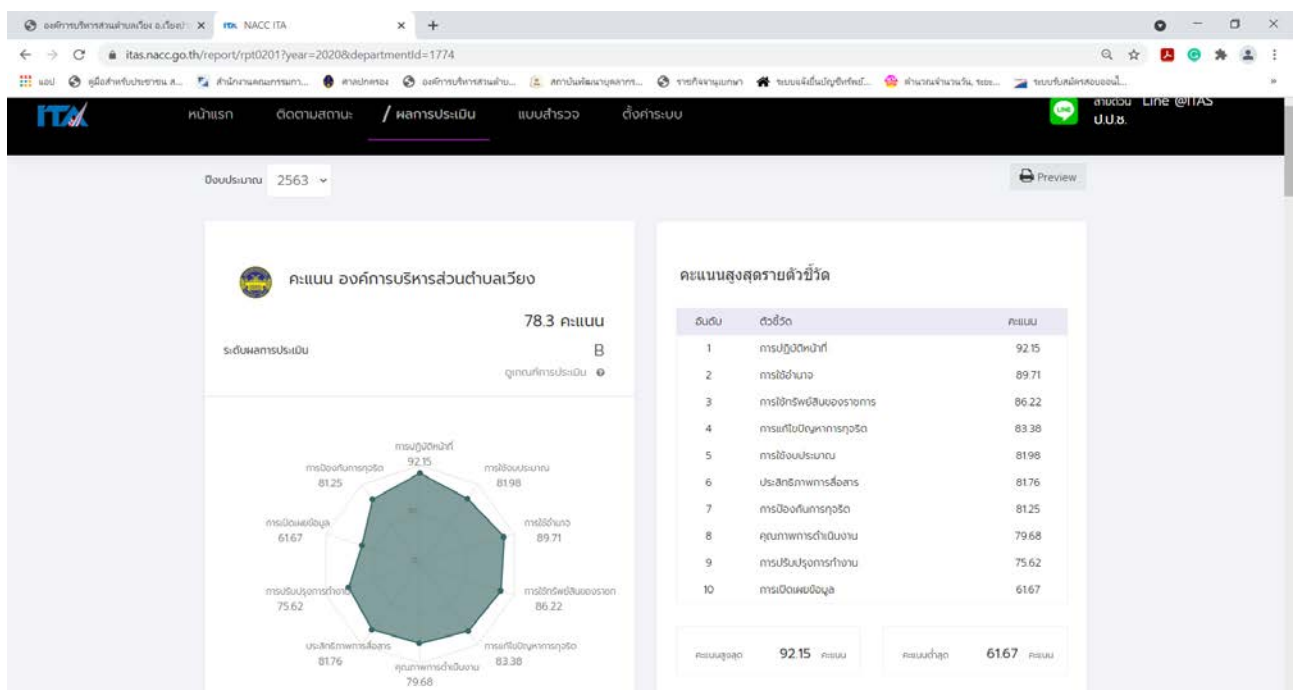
องค์การบริหารส่วนตำบลเวียง อ.เวียงป่า × NACC ITA × +

itas.nacc.go.th/report/rpt0201?year=2020&departmentId=1774

แอป คู่มือสำหรับประชาชน ส... สำนักงานคณะกรรมการ... ศาลปกครอง องค์การบริหารส่วนตำบ... สถาบันพัฒนาบุคลากร... รายกิจจานุเบกษา ระบบแจ้งยื่นบัญชีทรัพย์... สำนวนจำนวนวัน ระยะ... ระบบรับสมัครสอบออนไ...

ITA หน้าแรก ติดตามสถานะ / ผลการประเมิน แบบสำรวจ ตั้งค่าระบบ สายด่วน Line @ITAS ป.ป.ช.

ปีงบประมาณ 2563

Preview

คะแนน องค์การบริหารส่วนตำบลเวียง

78.3 คะแนน

ระดับผลการประเมิน B

ดูเกณฑ์การประเมิน

การปฏิบัติหน้าที่ 92.15
การใช้งบประมาณ 81.98
การใช้อำนาจ 89.71
การใช้ทรัพย์สินของราชการ 86.22
การแก้ไขปัญหาการทุจริต 83.38
คุณภาพการดำเนินงาน 79.68
ประสิทธิภาพการสื่อสาร 81.76
การปรับปรุงการทำงาน 75.62
การเปิดเผยข้อมูล 61.67
การป้องกันการทุจริต 81.25

คะแนนสูงสุดรายตัวชี้วัด

| อันดับ | ตัวชี้วัด | คะแนน |
|---|---|---|
| 1 | การปฏิบัติหน้าที่ | 92.15 |
| 2 | การใช้อำนาจ | 89.71 |
| 3 | การใช้ทรัพย์สินของราชการ | 86.22 |
| 4 | การแก้ไขปัญหาการทุจริต | 83.38 |
| 5 | การใช้งบประมาณ | 81.98 |
| 6 | ประสิทธิภาพการสื่อสาร | 81.76 |
| 7 | การป้องกันการทุจริต | 81.25 |
| 8 | คุณภาพการดำเนินงาน | 79.68 |
| 9 | การปรับปรุงการทำงาน | 75.62 |
| 10 | การเปิดเผยข้อมูล | 61.67 |

คะแนนสูงสุด 92.15 คะแนน

คะแนนต่ำสุด 61.67 คะแนน